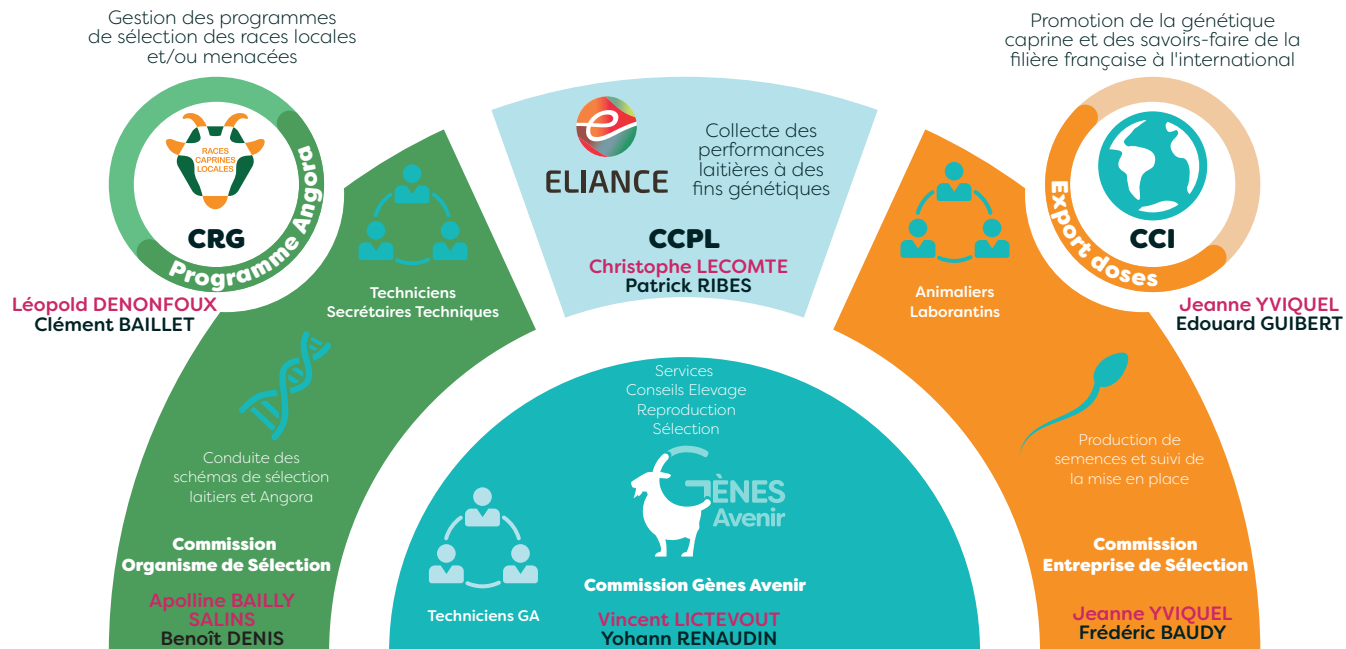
Gestion des programmes de sélection des races locales et/ou menacées

RACES CAPRINES LOCALES

CRG

Programme Angora

Léopold DENONFOUX
Clément BAILLET

Techniciens
Secrétaires Techniques

Conduite des schémas de sélection laitiers et Angora

Commission
Organisme de Sélection

Apolline BAILLY SALINS
Benoît DENIS

ELIANCE

Collecte des performances laitières à des fins génétiques

CCPL

Christophe LECOMTE
Patrick RIBES

Services
Conseils Elevage
Reproduction
Sélection

GÈNES Avenir

Techniciens GA

Commission Gènes Avenir

Vincent LICTEVOUT
Yohann RENAUDIN

Promotion de la génétique caprine et des savoirs-faire de la filière française à l'international

Export doses

CCI

Jeanne YVIQUEL
Edouard GUIBERT

Animaliers
Laborantins

Production de semences et suivi de la mise en place

Commission
Entreprise de Sélection

Jeanne YVIQUEL
Frédéric BAUDY